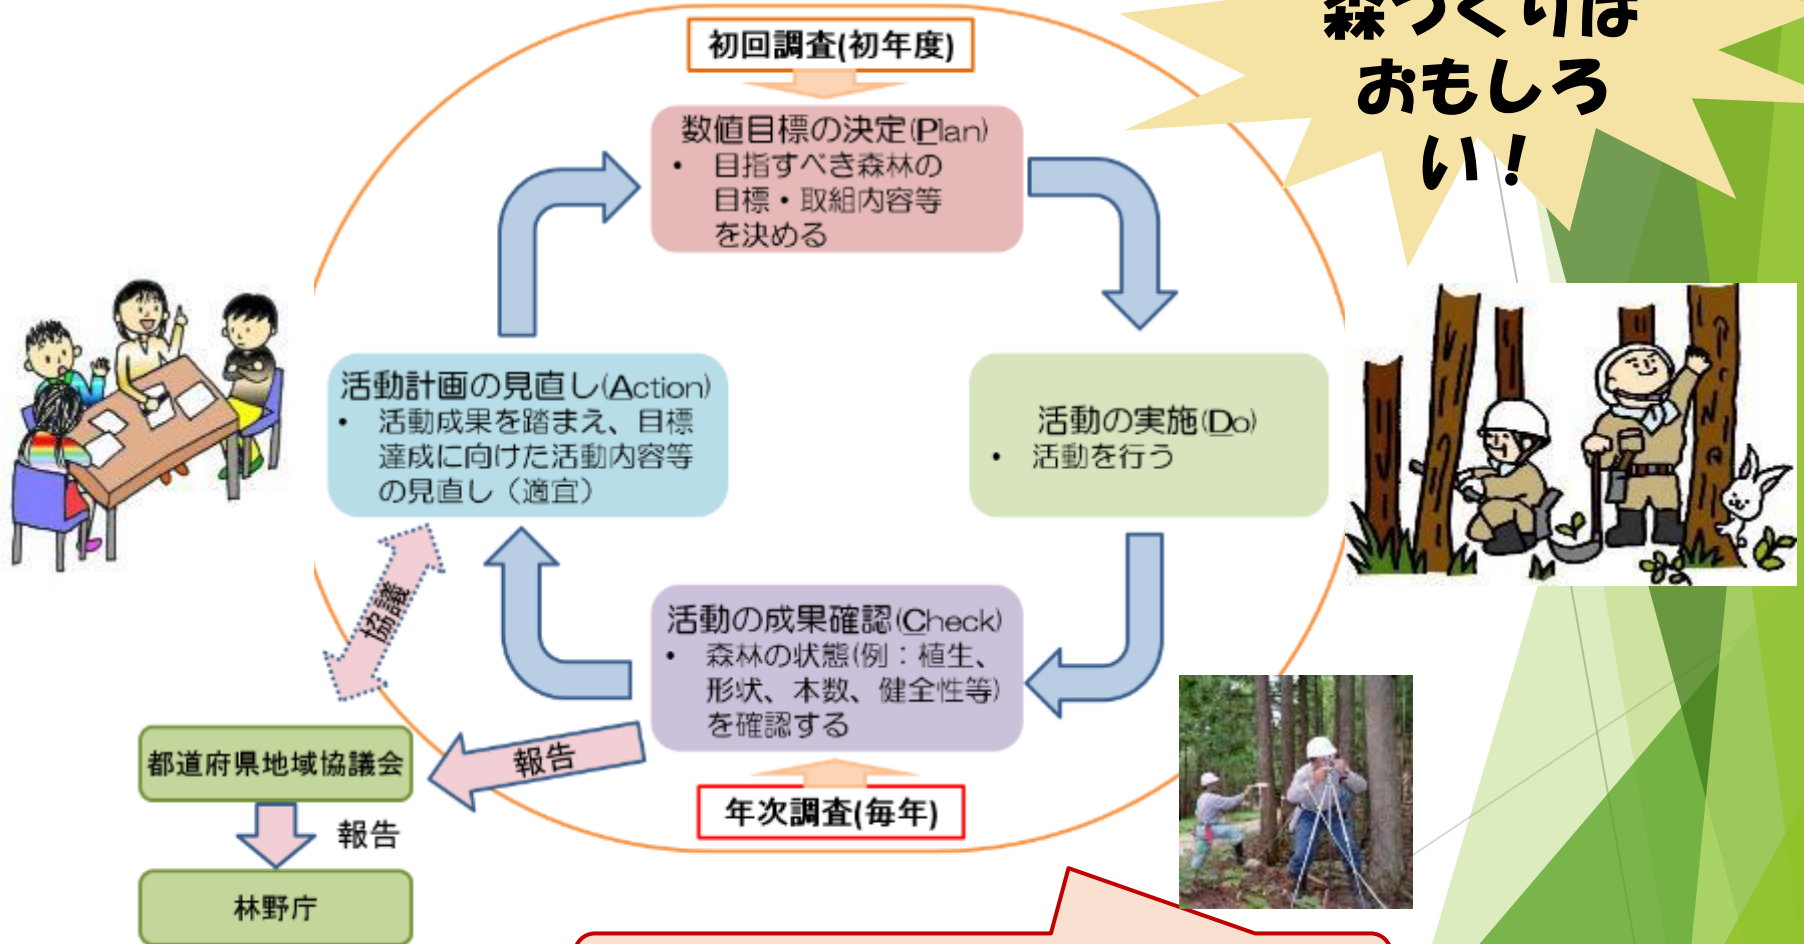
森づくりは
おもしろい！

初回調査(初年度)

数値目標の決定(Plan)
• 目指すべき森林の目標・取組内容等を決める

活動計画の見直し(Action)
• 活動成果を踏まえ、目標達成に向けた活動内容等の見直し（適宜）

活動の実施(Do)
• 活動を行う

活動の成果確認(Check)
• 森林の状態(例：植生、形状、本数、健全性等)を確認する

協議

報告

都道府県地域協議会

報告

林野庁

年次調査(毎年)